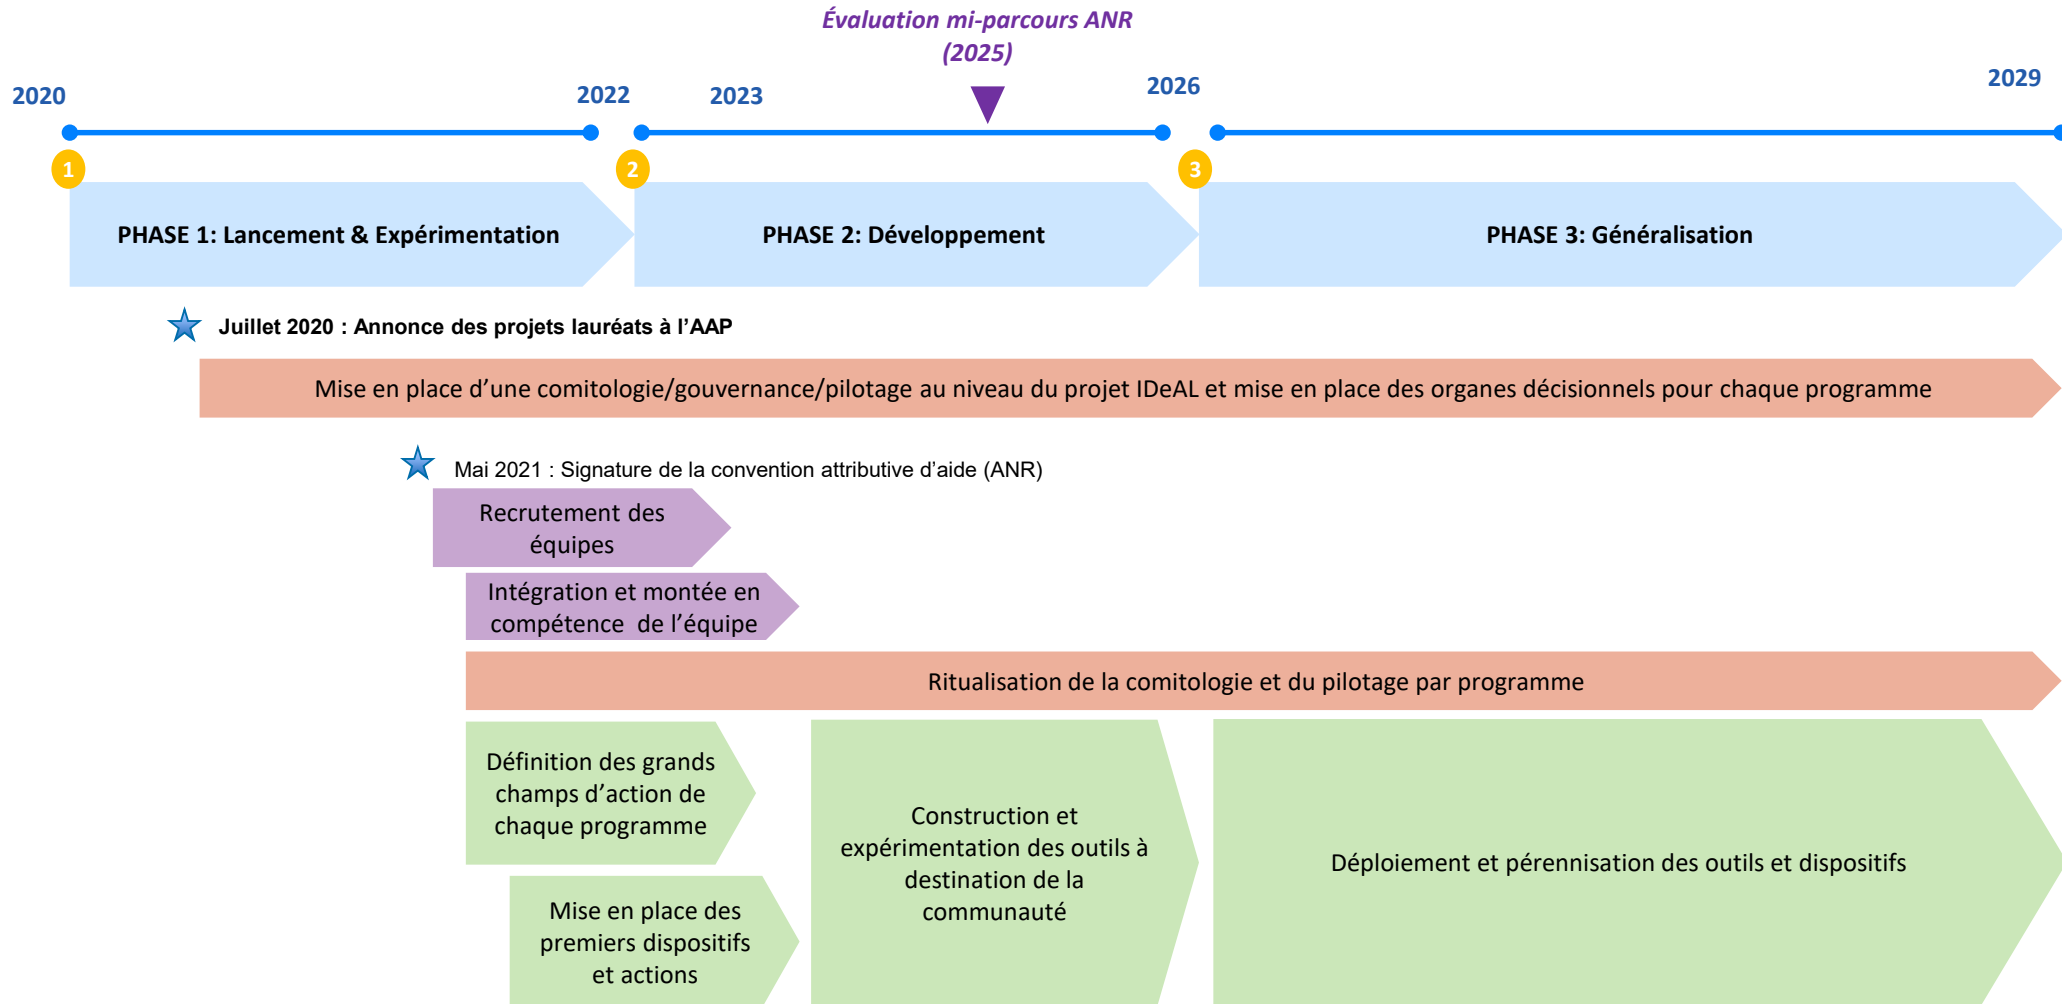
Évaluation mi-parcours ANR (2025)

2020

2022

2023

2026

2029

1

2

3

PHASE 1: Lancement & Expérimentation

PHASE 2: Développement

PHASE 3: Généralisation

Juillet 2020 : Annonce des projets lauréats à l'AAP

Mise en place d'une comitologie/gouvernance/pilotage au niveau du projet IDeAL et mise en place des organes décisionnels pour chaque programme

Mai 2021 : Signature de la convention attributive d'aide (ANR)

Recrutement des équipes

Intégration et montée en compétence de l'équipe

Ritualisation de la comitologie et du pilotage par programme

Définition des grands champs d'action de chaque programme

Mise en place des premiers dispositifs et actions

Construction et expérimentation des outils à destination de la communauté

Déploiement et pérennisation des outils et dispositifs